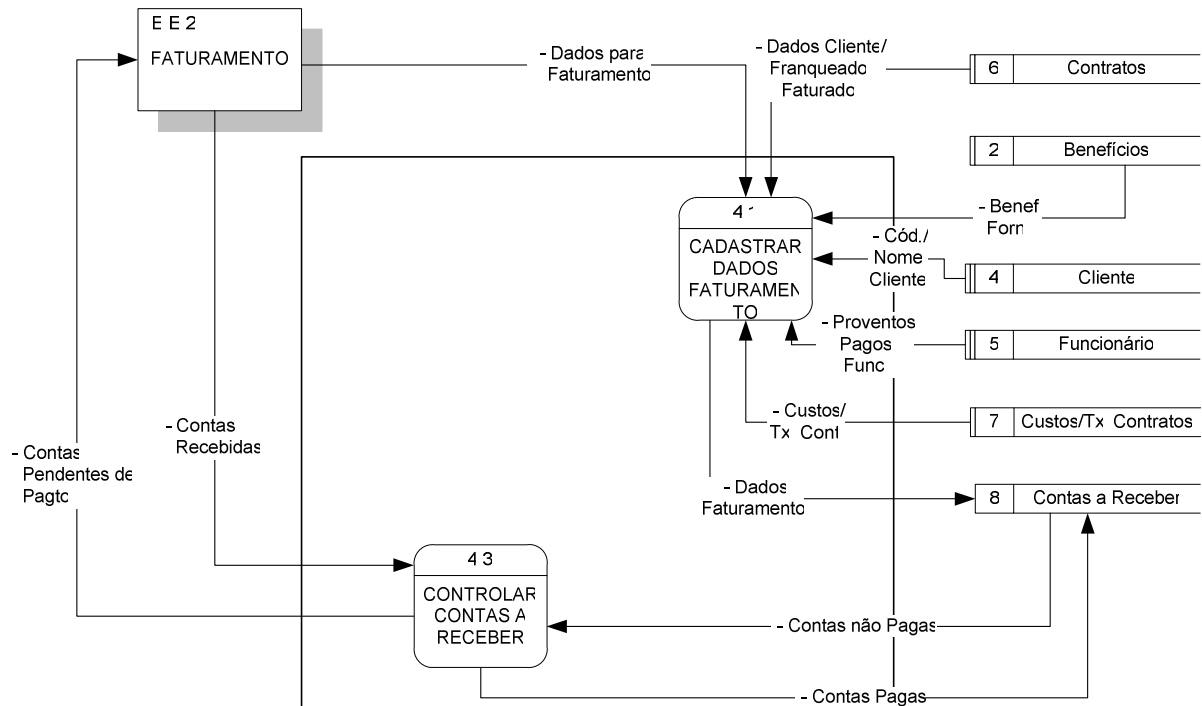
E E 2
FATURAMENTO

- Dados para Faturamento

- Dados Cliente/ Franqueado Faturado

6 | Contratos

2 | Benefícios

4 1
CADASTRAR DADOS FATURAMENTO

- Benef Forn

- Cód./ Nome Cliente

4 | Cliente

- Proventos Pagos Func

5 | Funcionário

- Custos/ Tx Cont

7 | Custos/Tx Contratos

- Contas Pendentes de Pagto

- Contas Recebidas

- Dados Faturamento

8 | Contas a Receber

4 3
CONTROLAR CONTAS A RECEBER

- Contas não Pagas

- Contas Pagas